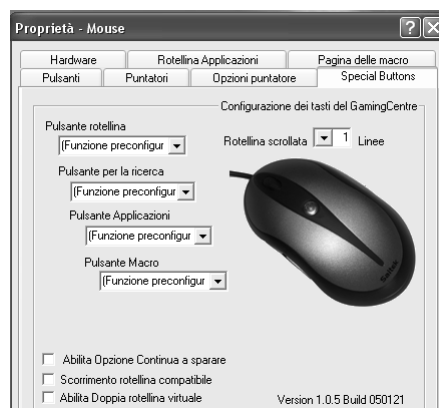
Proprietà - Mouse

?

Hardware
Rotellina Applicazioni
Pagina delle macro
Pulsanti
Puntatori
Opzioni puntatore
Special Buttons

Configurazione dei tasti del GamingCentre

Pulsante rotellina
(Funzione preconfigur

Rotellina scrollata 1 Linee

Pulsante per la ricerca
(Funzione preconfigur

Pulsante Applicazioni
(Funzione preconfigur

Pulsante Macro
(Funzione preconfigur

Abilita Opzione Continua a sparare
Scorrimento rotellina compatibile
Abilita Doppia rotellina virtuale

Version 1.0.5 Build 050121